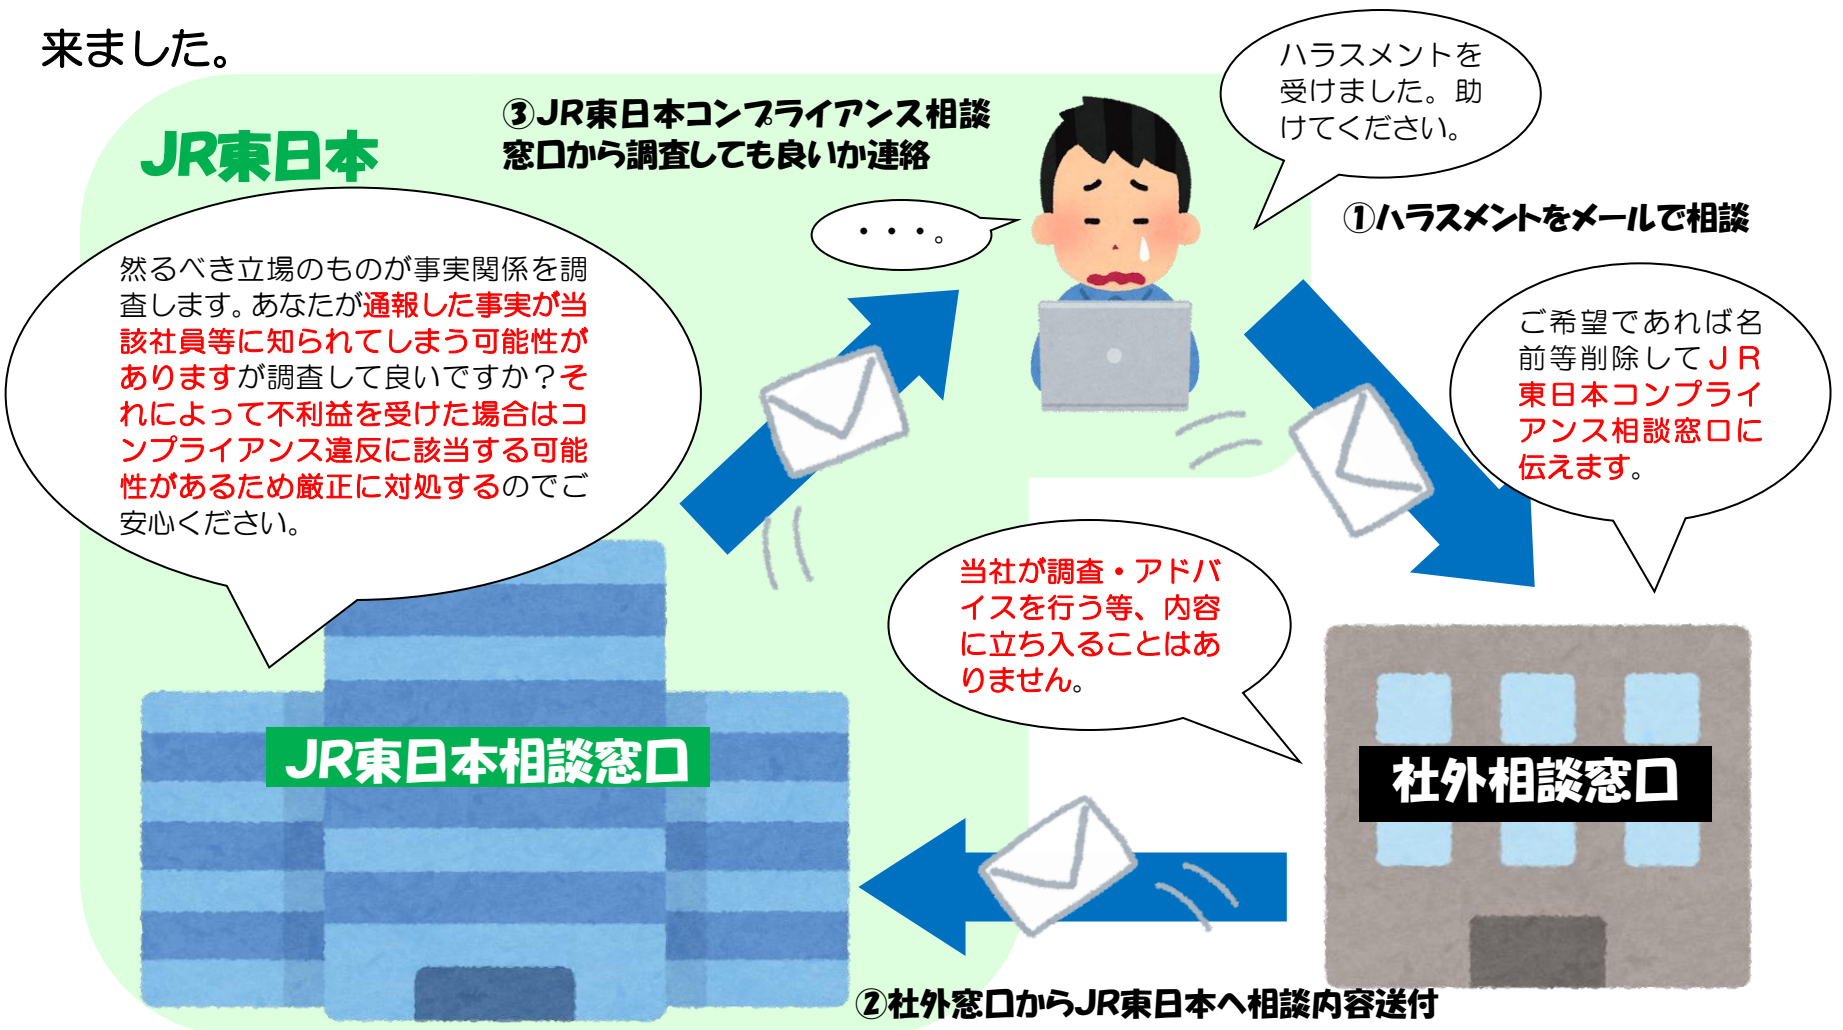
来ました。

JR東日本

③JR東日本コンプライアンス相談窓口から調査しても良いか連絡

ハラスメントを受けました。助けてください。

・・・。

①ハラスメントをメールで相談

然るべき立場のものが事実関係を調査します。あなたが通報した事実が当該社員等に知られてしまう可能性がありますが調査して良いですか？それによって不利益を受けた場合はコンプライアンス違反に該当する可能性があるため厳正に対処するのでご安心ください。

ご希望であれば名前等削除してＪＲ東日本コンプライアンス相談窓口に伝えます。

当社が調査・アドバイスを行う等、内容に立ち入ることはありません。

JR東日本相談窓口

社外相談窓口

②社外窓口からJR東日本へ相談内容送付